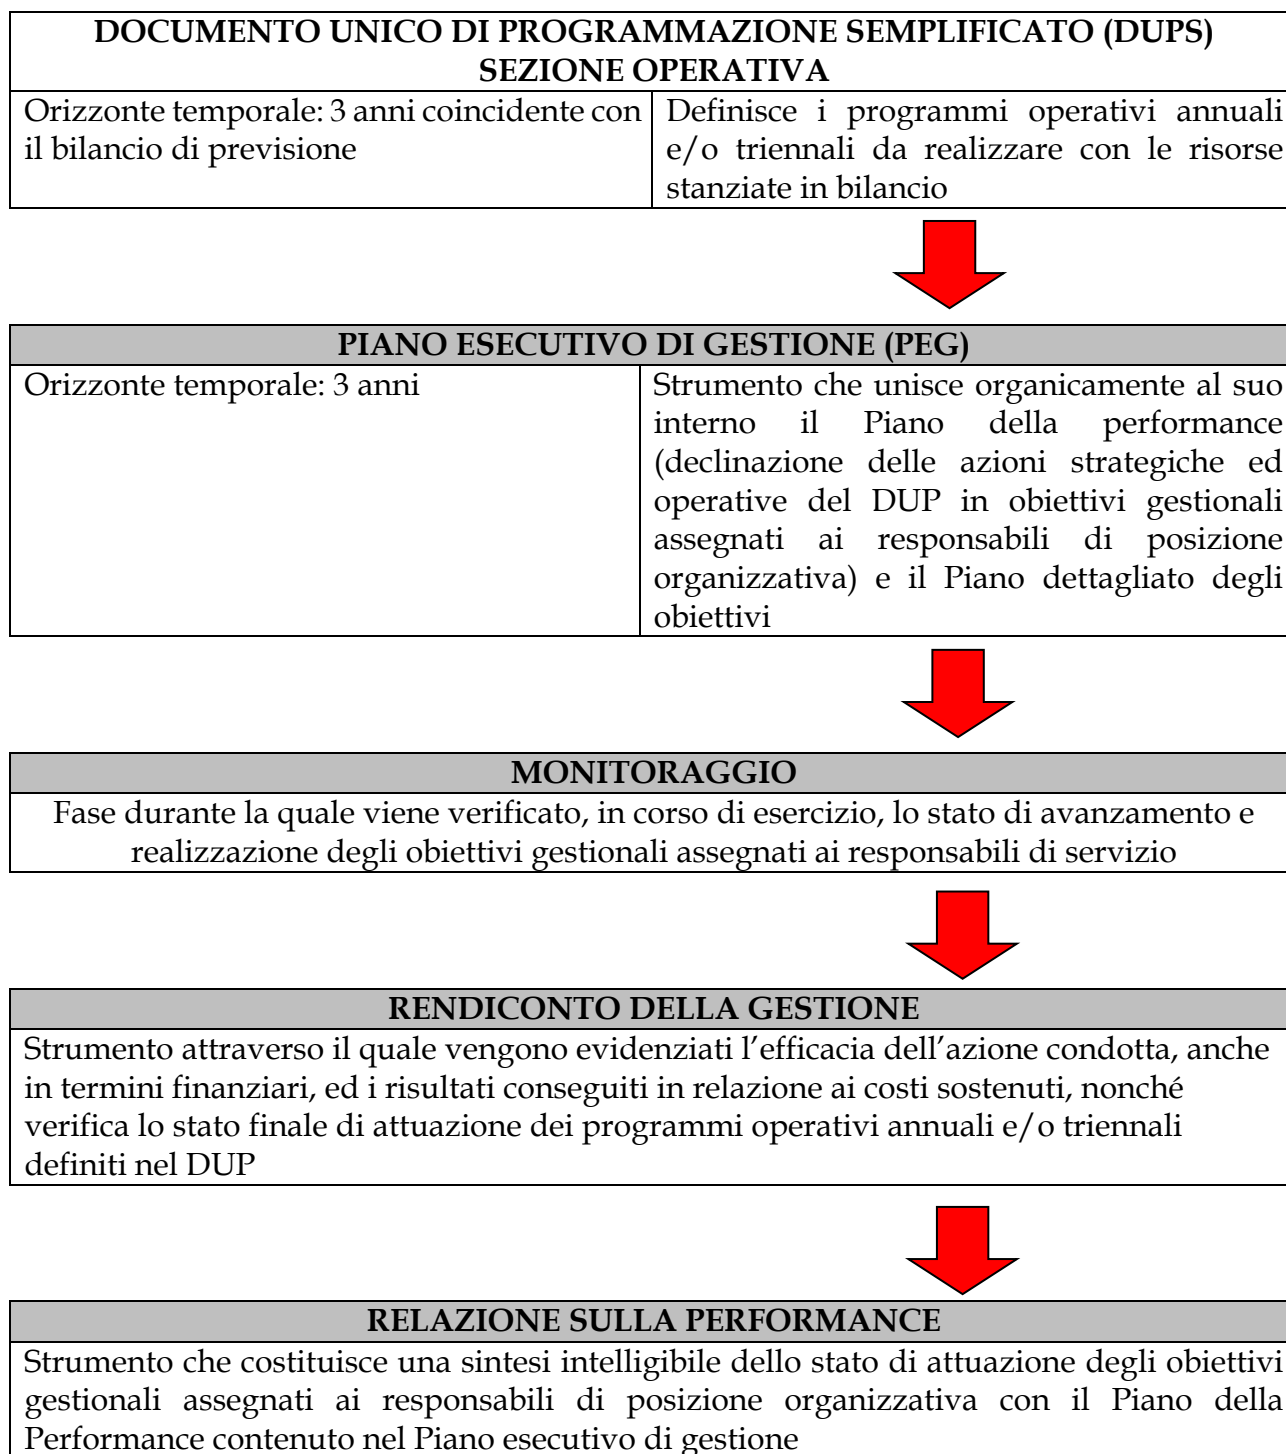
| DOCUMENTO UNICO DI PROGRAMMAZIONE SEMPLIFICATO (DUPS) SEZIONE OPERATIVA | |
|---|---|
| Orizzonte temporale: 3 anni coincidente con il bilancio di previsione | Definisce i programmi operativi annuali e/o triennali da realizzare con le risorse stanziate in bilancio |

| PIANO ESECUTIVO DI GESTIONE (PEG) | |
|---|---|
| Orizzonte temporale: 3 anni | Strumento che unisce organicamente al suo interno il Piano della performance (declinazione delle azioni strategiche ed operative del DUP in obiettivi gestionali assegnati ai responsabili di posizione organizzativa) e il Piano dettagliato degli obiettivi |

| MONITORAGGIO |
|---|
| Fase durante la quale viene verificato, in corso di esercizio, lo stato di avanzamento e realizzazione degli obiettivi gestionali assegnati ai responsabili di servizio |

| RENDICONTO DELLA GESTIONE |
|---|
| Strumento attraverso il quale vengono evidenziati l'efficacia dell'azione condotta, anche in termini finanziari, ed i risultati conseguiti in relazione ai costi sostenuti, nonché verifica lo stato finale di attuazione dei programmi operativi annuali e/o triennali definiti nel DUP |

| RELAZIONE SULLA PERFORMANCE |
|---|
| Strumento che costituisce una sintesi intelligibile dello stato di attuazione degli obiettivi gestionali assegnati ai responsabili di posizione organizzativa con il Piano della Performance contenuto nel Piano esecutivo di gestione |